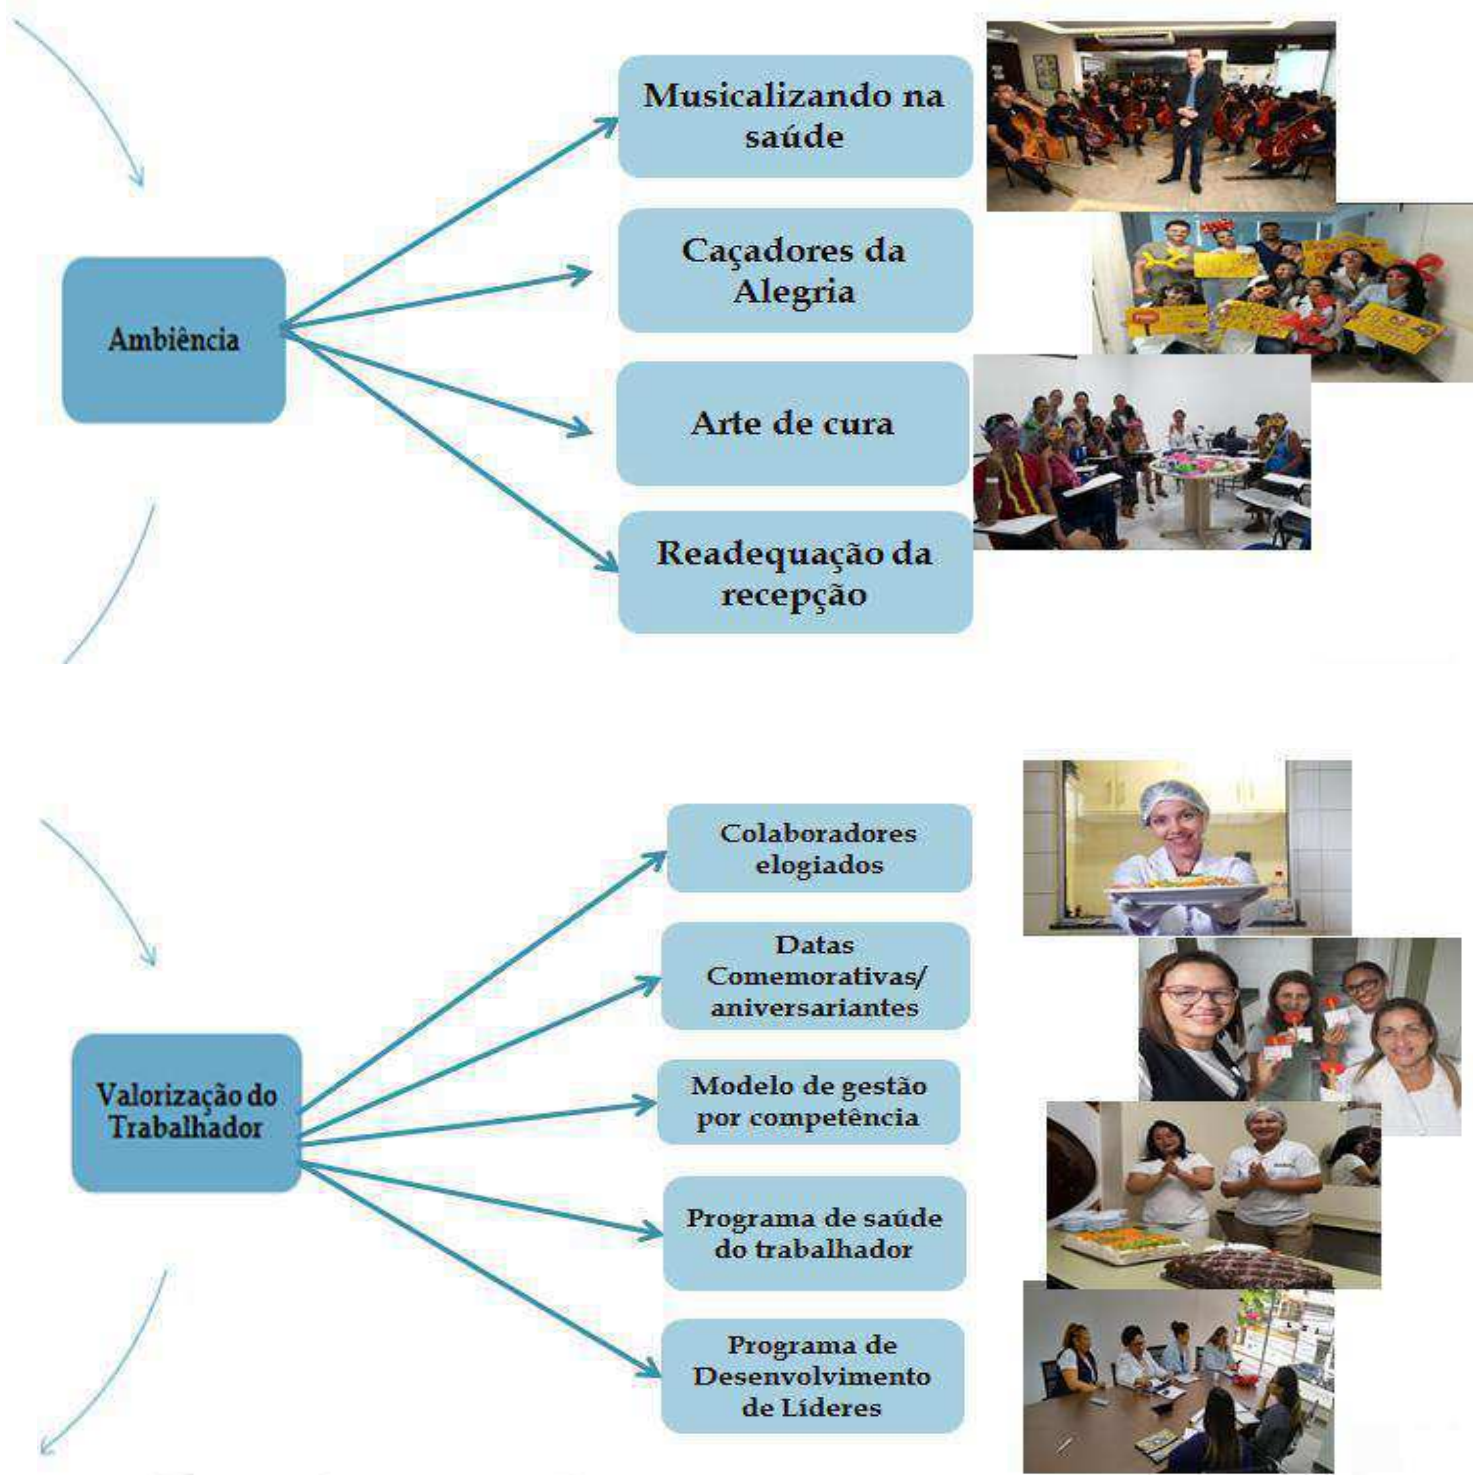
Ambiência

Musicalizando na saúde

Caçadores da Alegria

Arte de cura

Readequação da recepção

Valorização do Trabalhador

Colaboradores elogiados

Datas Comemorativas/ aniversariantes

Modelo de gestão por competência

Programa de saúde do trabalhador

Programa de Desenvolvimento de Líderes